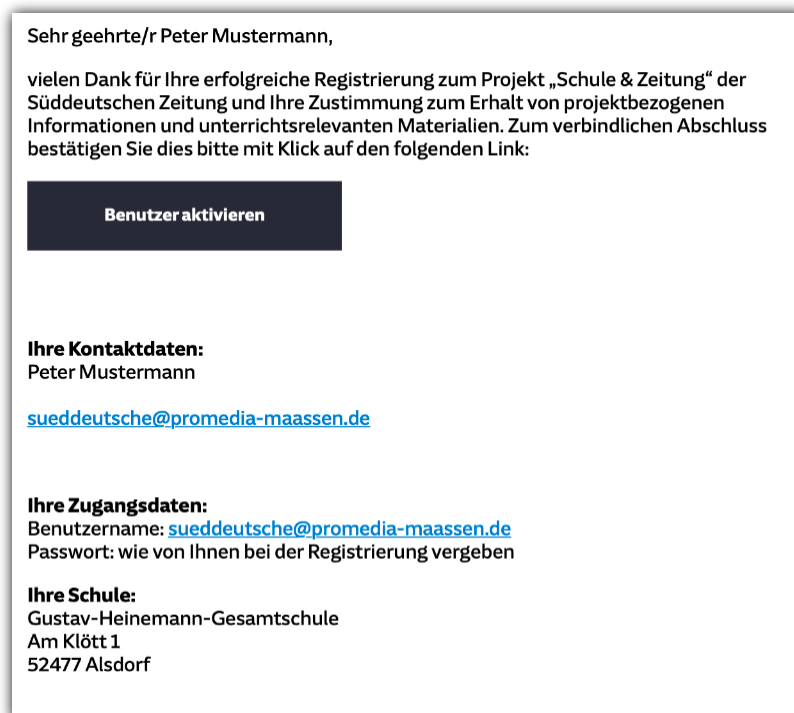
Sehr geehrte/r Peter Mustermann,

vielen Dank für Ihre erfolgreiche Registrierung zum Projekt „Schule & Zeitung“ der Süddeutschen Zeitung und Ihre Zustimmung zum Erhalt von projektbezogenen Informationen und unterrichtsrelevanten Materialien. Zum verbindlichen Abschluss bestätigen Sie dies bitte mit Klick auf den folgenden Link:

Benutzer aktivieren

Ihre Kontaktdaten:
Peter Mustermann

sueddeutsche@promedia-maassen.de

Ihre Zugangsdaten:
Benutzername: sueddeutsche@promedia-maassen.de
Passwort: wie von Ihnen bei der Registrierung vergeben

Ihre Schule:
Gustav-Heinemann-Gesamtschule
Am Klött 1
52477 Alsdorf